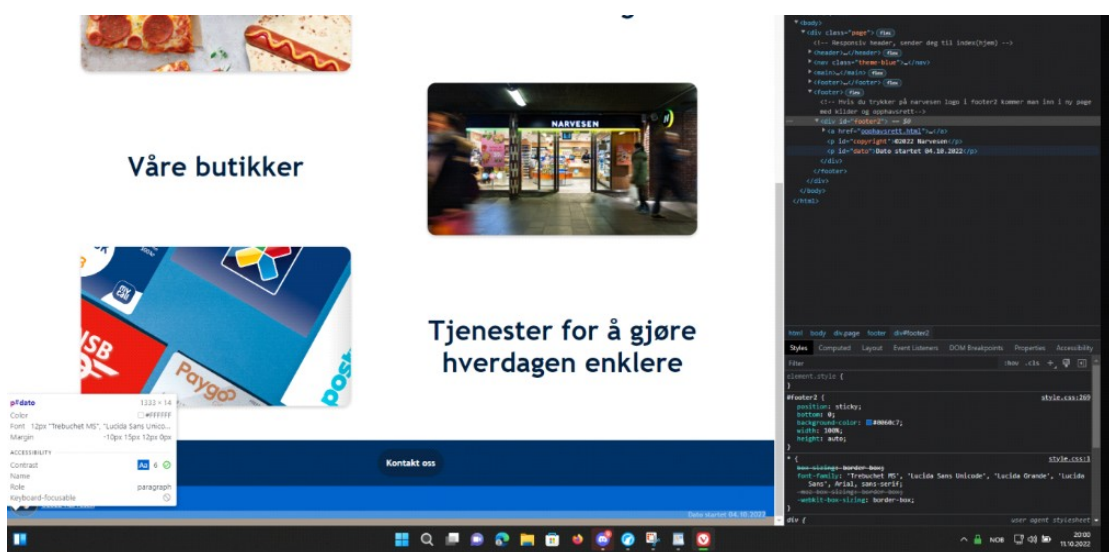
Våre butikker

NARVESEN

Tjenester for å gjøre hverdagen enklere

NSB

Paygo

Kontakt oss

Dato startet 04.10.2022

p#dato 1333 × 14
Color #FFFFFF
Font 12px "Trebuchet MS", "Lucida Sans Unico...
Margin -10px 15px 12px 0px
ACCESSIBILITY
Contrast Aa 6
Name
Role paragraph
Keyboard-focusable

<body>
<div class="page"> flex
<!-- Responsiv header, sender deg til index(hjem) -->
<header>…</header> flex
<nav class="theme-blue">…</nav>
<main>…</main> flex
<footer>…</footer> flex
<footer> flex
<!-- Hvis du trykker på narvesen logo i footer2 kommer man inn i ny page med klider og opphavsrett-->
<div id="footer2"> == $0
<a href="opphavsrett.html">…</a>
<p id="copyright">©2022 Narvesen</p>
<p id="dato">Dato startet 04.10.2022</p>
</div>
</footer>
</div>
</body>
</html>

html body div.page footer div#footer2

Styles Computed Layout Event Listeners DOM Breakpoints Properties Accessibility

Filter :hov .cls +

element.style {
}

#footer2 { style.css:269
position: sticky;
bottom: 0;
background-color: #0060c7;
width: 100%;
height: auto;
}

* { style.css:1
box-sizing: border-box;
font-family: "Trebuchet MS", 'Lucida Sans Unicode', 'Lucida Grande', 'Lucida Sans', Arial, sans-serif;
-moz-box-sizing: border-box;
-webkit-box-sizing: border-box;
}

div { user agent stylesheet

NOB 20:00 11.10.2022